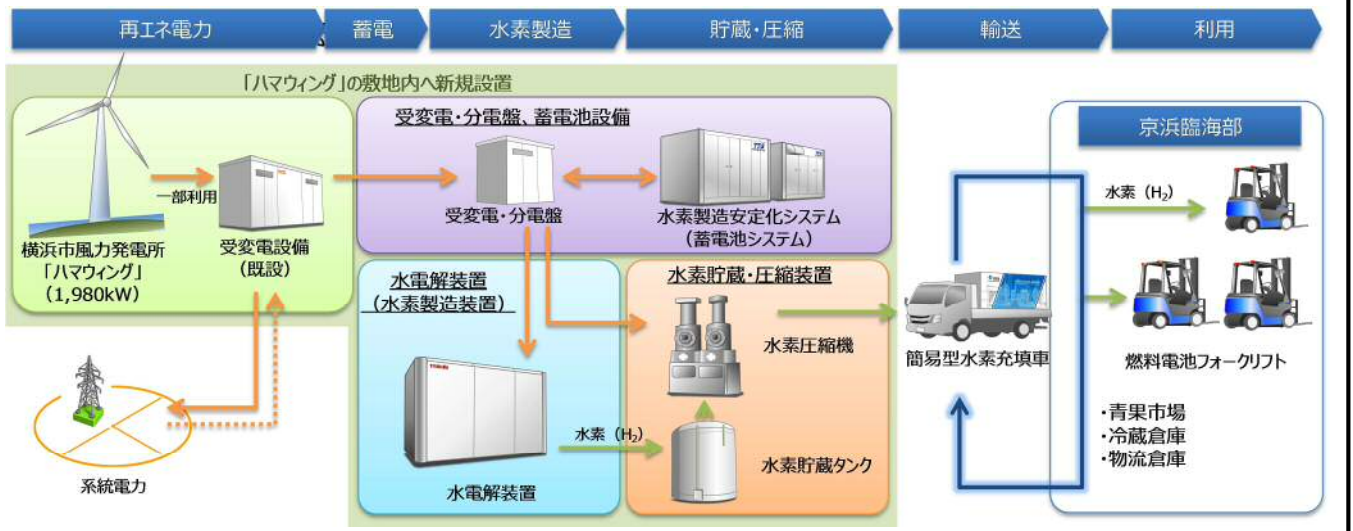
再エネ電力
蓄電
水素製造
貯蔵・圧縮
輸送
利用

「ハマウィング」の敷地内へ新規設置

一部利用
横浜市風力発電所
「ハマウィング」
（1,980kW）
受変電設備
（既設）

受変電・分電盤、蓄電池設備
受変電・分電盤
水素製造安定化システム
（蓄電池システム）

水電解装置
（水素製造装置）
水電解装置

水素貯蔵・圧縮装置
水素圧縮機
水素（$H_2$）
水素貯蔵タンク

系統電力

簡易型水素充填車

京浜臨海部
水素（$H_2$）
燃料電池フォークリフト
・青果市場
・冷蔵倉庫
・物流倉庫